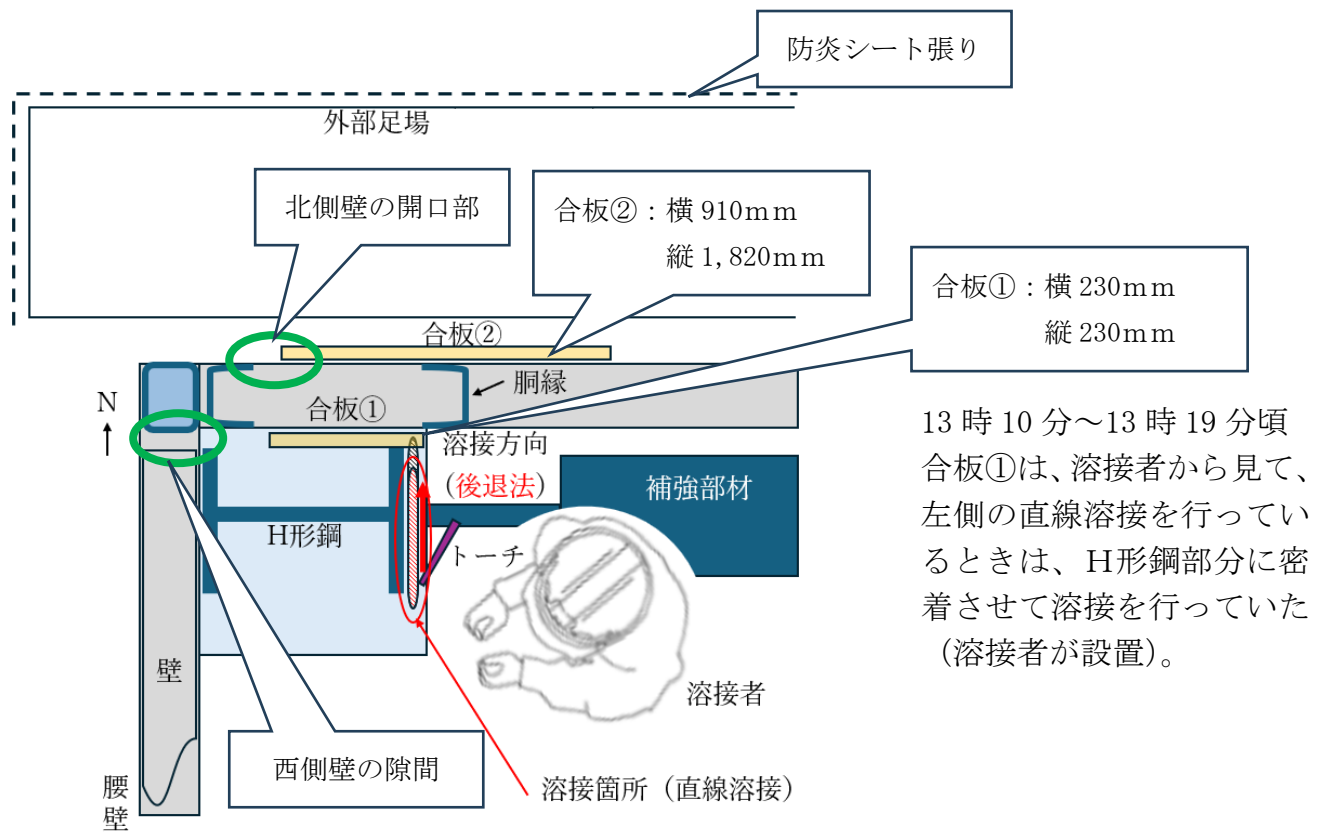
防炎シート張り

外部足場

北側壁の開口部

合板②：横 910mm
縦 1,820mm

合板①：横 230mm
縦 230mm

合板②

胴縁

N
↑

合板①

溶接方向
（後退法）

補強部材

H形鋼

トーチ

13 時 10 分～13 時 19 分頃
合板①は、溶接者から見て、左側の直線溶接を行っているときは、H形鋼部分に密着させて溶接を行っていた（溶接者が設置）。

壁

溶接者

西側壁の隙間

腰壁

溶接箇所（直線溶接）